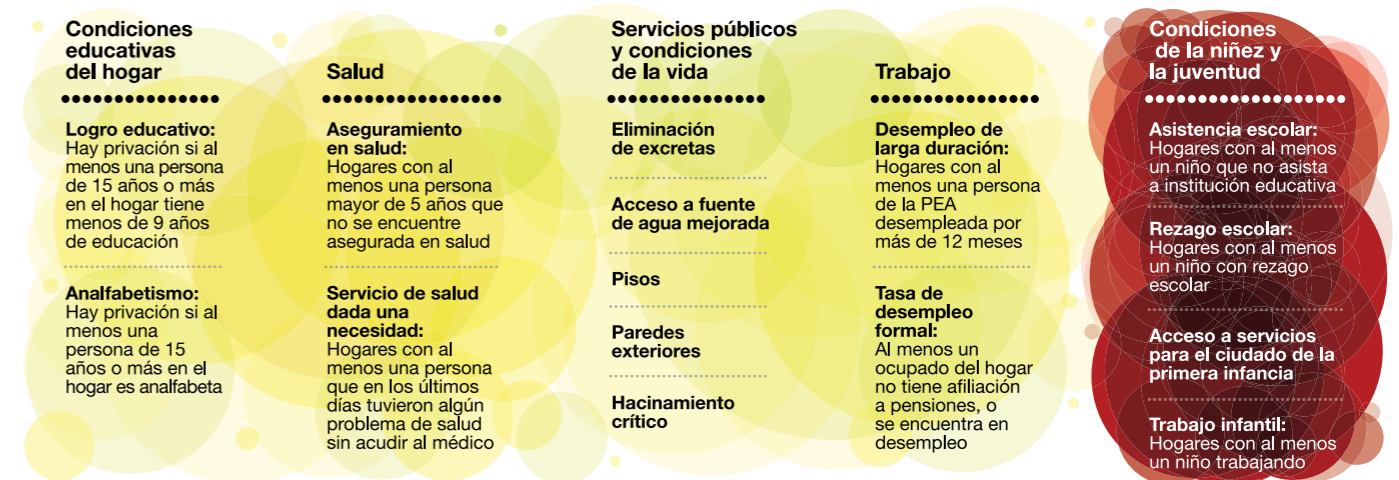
Condiciones educativas del hogar

Logro educativo: Hay privación si al menos una persona de 15 años o más en el hogar tiene menos de 9 años de educación

Analfabetismo: Hay privación si al menos una persona de 15 años o más en el hogar es analfabeta

Salud

Aseguramiento en salud: Hogares con al menos una persona mayor de 5 años que no se encuentre asegurada en salud

Servicio de salud dada una necesidad: Hogares con al menos una persona que en los últimos días tuvieron algún problema de salud sin acudir al médico

Servicios públicos y condiciones de la vida

Eliminación de excretas

Acceso a fuente de agua mejorada

Pisos

Paredes exteriores

Hacinamiento crítico

Trabajo

Desempleo de larga duración: Hogares con al menos una persona de la PEA desempleada por más de 12 meses

Tasa de desempleo formal: Al menos un ocupado del hogar no tiene afiliación a pensiones, o se encuentra en desempleo

Condiciones de la niñez y la juventud

Asistencia escolar: Hogares con al menos un niño que no asista a institución educativa

Rezago escolar: Hogares con al menos un niño con rezago escolar

Acceso a servicios para el ciudado de la primera infancia

Trabajo infantil: Hogares con al menos un niño trabajando